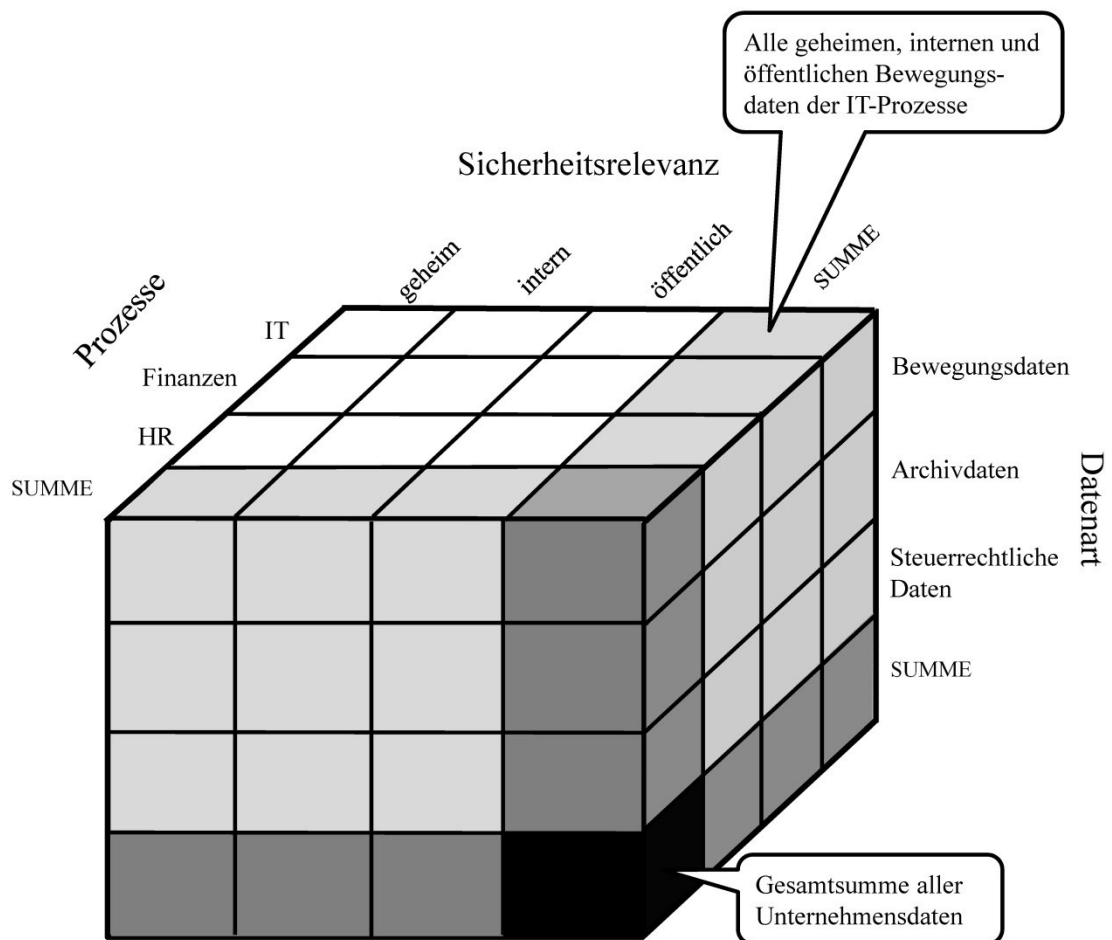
Alle geheimen, internen und öffentlichen Bewegungsdaten der IT-Prozesse

Sicherheitsrelevanz

Prozesse

geheim

intern

öffentlich

SUMME

IT

Finanzen

HR

SUMME

Bewegungsdaten

Archivdaten

Steuerrechtliche Daten

SUMME

Datenart

Gesamtsumme aller Unternehmensdaten